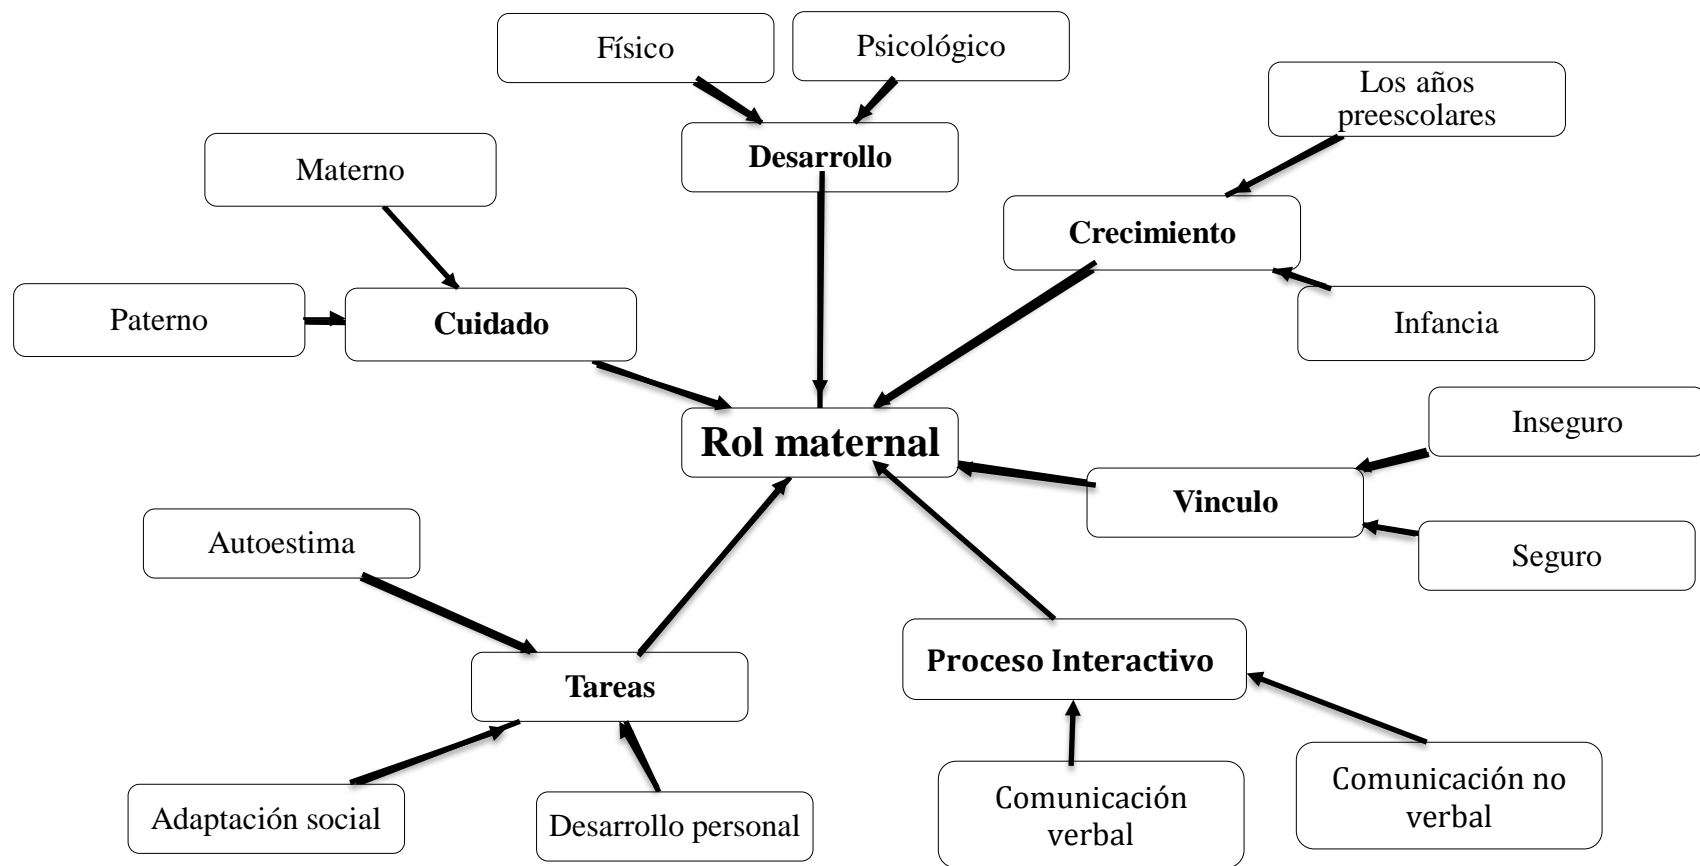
Físico

Psicológico

Los años preescolares

Desarrollo

Materno

Crecimiento

Paterno

Cuidado

Infancia

Rol maternal

Inseguro

Vinculo

Seguro

Autoestima

Proceso Interactivo

Tareas

Comunicación verbal

Comunicación no verbal

Adaptación social

Desarrollo personal